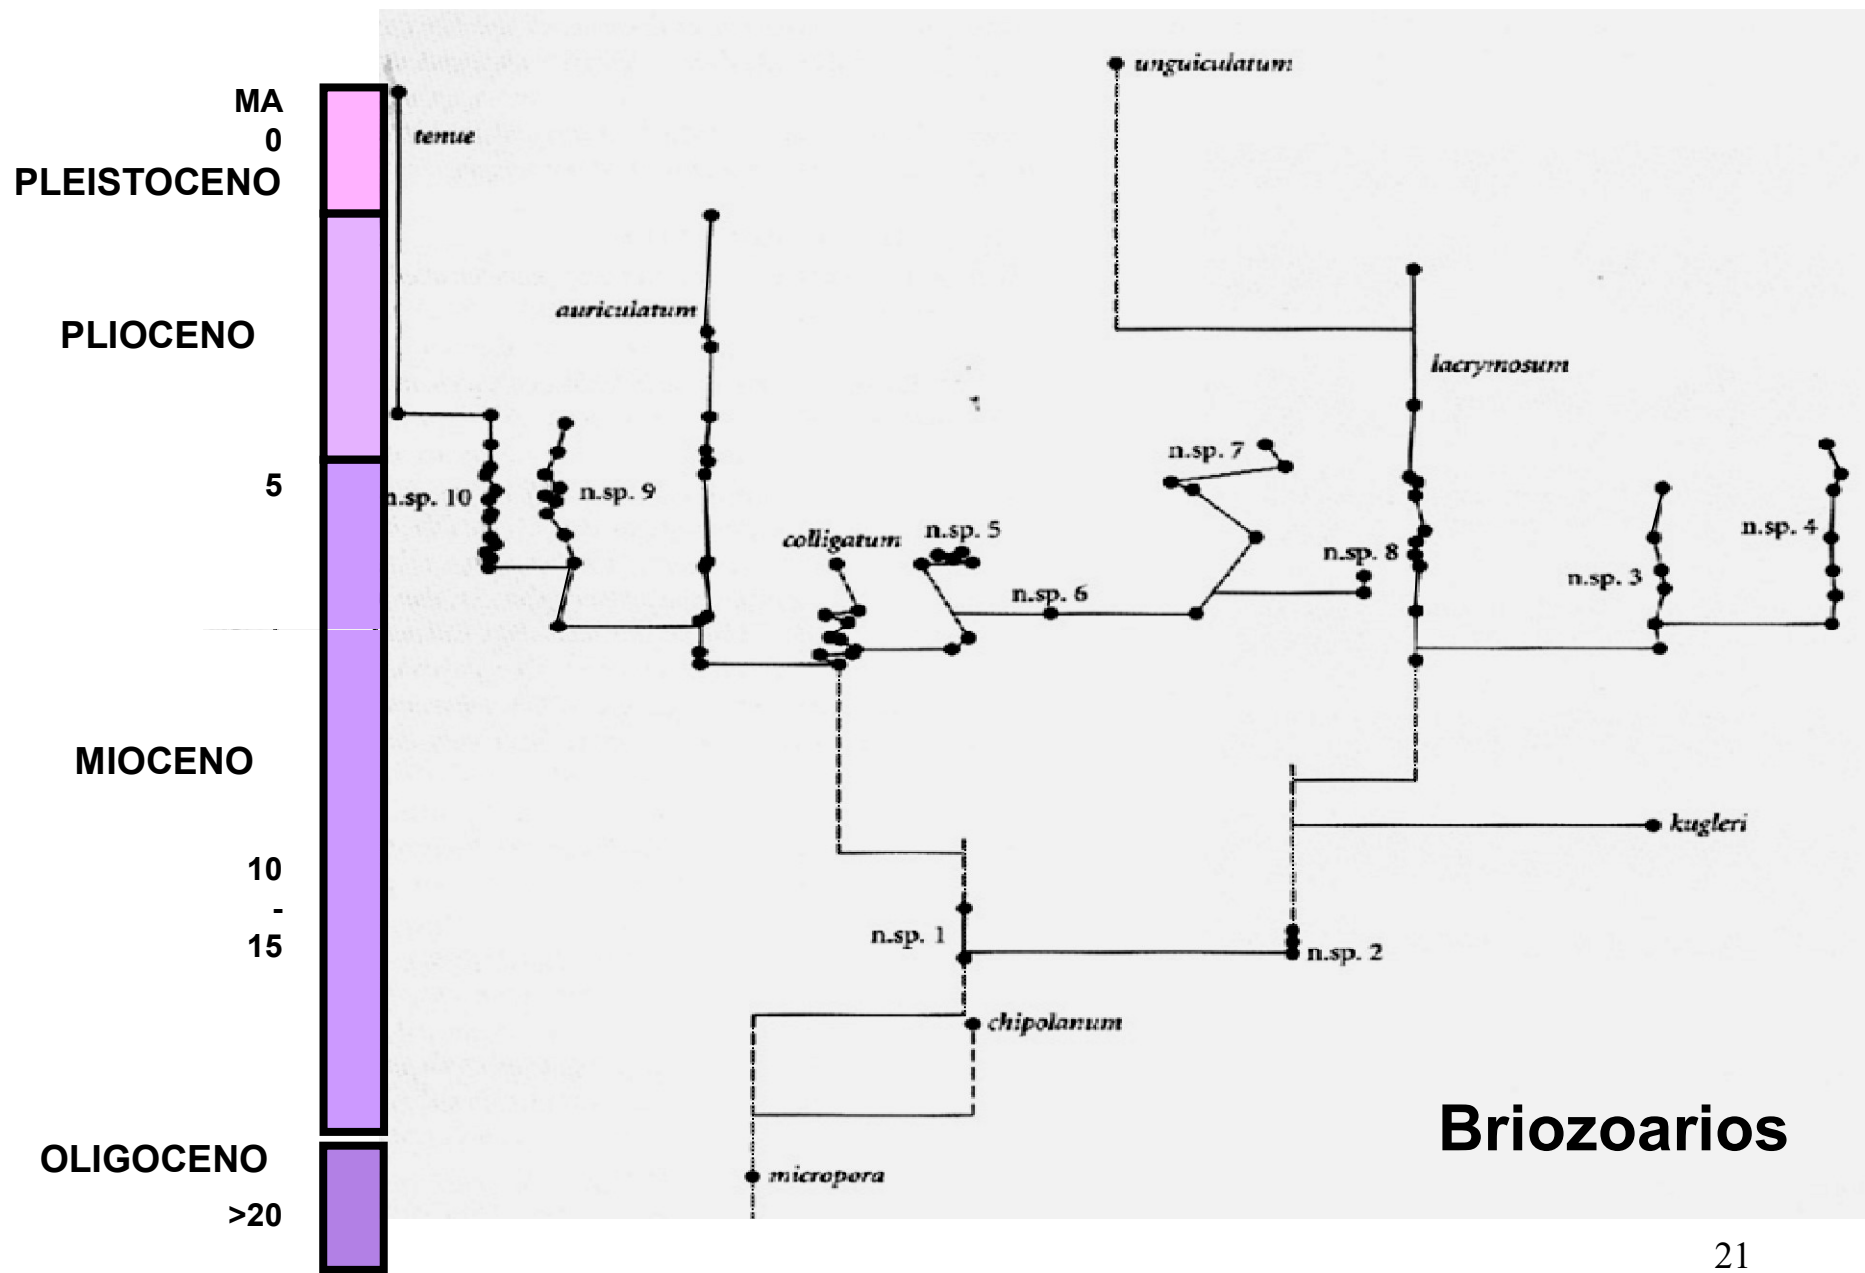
MA
0
PLEISTOCENO

PLIOCENO

5

MIOCENO

10
-
15

OLIGOCENO
>20

unguiculatum

tenue

auriculatum

lacrymosum

n.sp. 7

n.sp. 10

n.sp. 9

colligatum

n.sp. 5

n.sp. 8

n.sp. 4

n.sp. 6

n.sp. 3

kugleri

n.sp. 1

n.sp. 2

chipolanum

Briozoarios

micropora

21